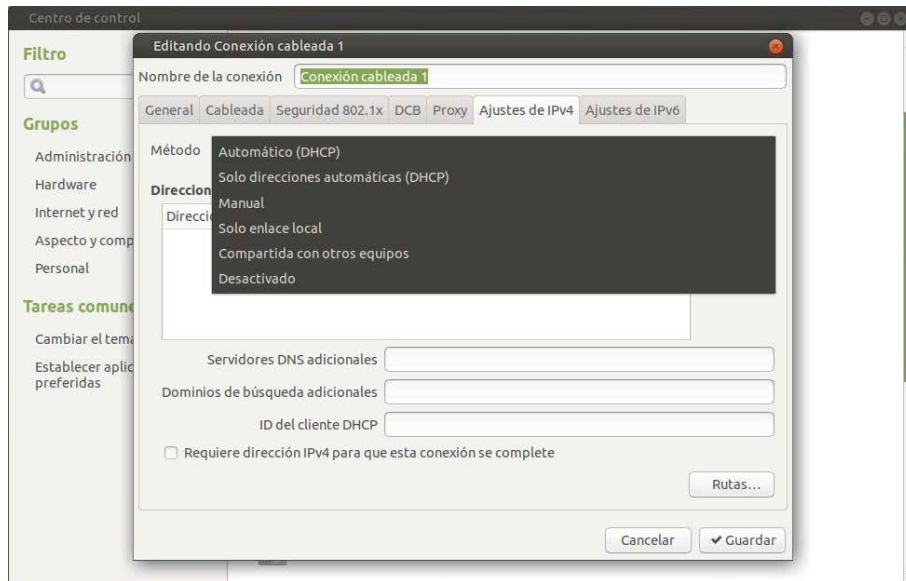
Centro de control

Filtro

Grupos

Administración

Hardware

Internet y red

Aspecto y comp

Personal

Tareas comune

Cambiar el tema

Establecer aplic preferidas

Editando Conexión cableada 1

Nombre de la conexión Conexión cableada 1

General | Cableada | Seguridad 802.1x | DCB | Proxy | Ajustes de IPv4 | Ajustes de IPv6

Método

Automático (DHCP)
Solo direcciones automáticas (DHCP)
Manual
Solo enlace local
Compartida con otros equipos
Desactivado

Direccion

Direcci

Servidores DNS adicionales

Dominios de búsqueda adicionales

ID del cliente DHCP

Requiere dirección IPv4 para que esta conexión se complete

Rutas…

Cancelar

Guardar